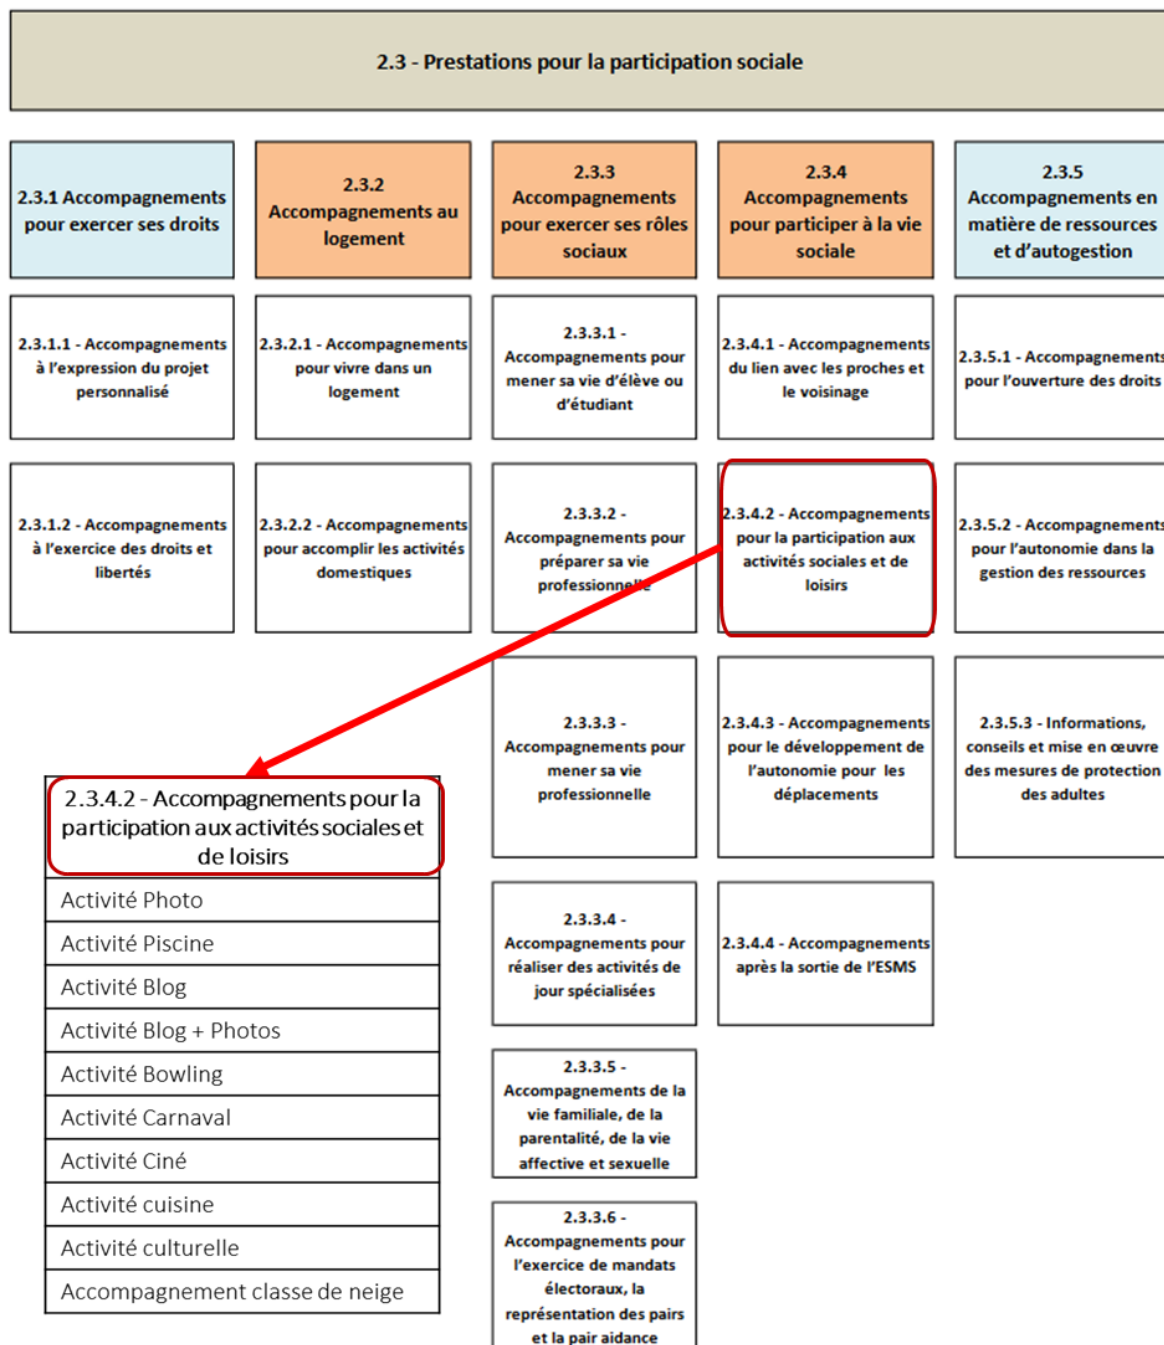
2.3 - Prestations pour la participation sociale

2.3.1 Accompagnements pour exercer ses droits

2.3.2 Accompagnements au logement

2.3.3 Accompagnements pour exercer ses rôles sociaux

2.3.4 Accompagnements pour participer à la vie sociale

2.3.5 Accompagnements en matière de ressources et d'autogestion

2.3.1.1 - Accompagnements à l'expression du projet personnalisé

2.3.2.1 - Accompagnements pour vivre dans un logement

2.3.3.1 - Accompagnements pour mener sa vie d'élève ou d'étudiant

2.3.4.1 - Accompagnements du lien avec les proches et le voisinage

2.3.5.1 - Accompagnements pour l'ouverture des droits

2.3.1.2 - Accompagnements à l'exercice des droits et libertés

2.3.2.2 - Accompagnements pour accomplir les activités domestiques

2.3.3.2 - Accompagnements pour préparer sa vie professionnelle

2.3.4.2 - Accompagnements pour la participation aux activités sociales et de loisirs

2.3.5.2 - Accompagnements pour l'autonomie dans la gestion des ressources

2.3.3.3 - Accompagnements pour mener sa vie professionnelle

2.3.4.3 - Accompagnements pour le développement de l'autonomie pour les déplacements

2.3.5.3 - Informations, conseils et mise en œuvre des mesures de protection des adultes

2.3.4.2 - Accompagnements pour la participation aux activités sociales et de loisirs

| Activité Photo |
|---|
| Activité Piscine |
| Activité Blog |
| Activité Blog + Photos |
| Activité Bowling |
| Activité Carnaval |
| Activité Ciné |
| Activité cuisine |
| Activité culturelle |
| Accompagnement classe de neige |

2.3.3.4 - Accompagnements pour réaliser des activités de jour spécialisées

2.3.4.4 - Accompagnements après la sortie de l'ESMS

2.3.3.5 - Accompagnements de la vie familiale, de la parentalité, de la vie affective et sexuelle

2.3.3.6 - Accompagnements pour l'exercice de mandats électoraux, la représentation des pairs et la pair aidance